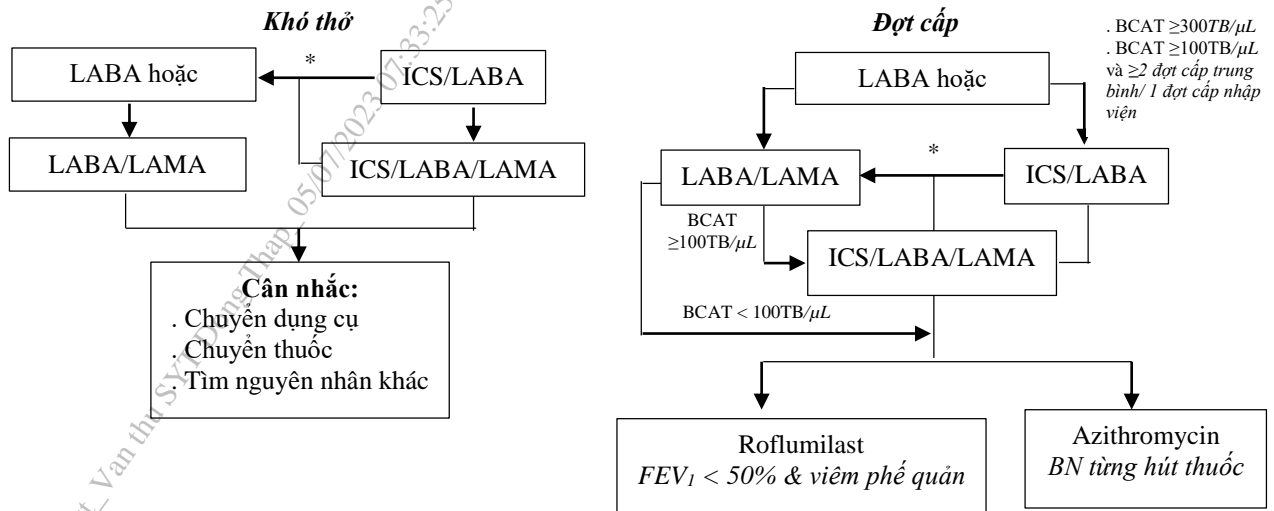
Khó thở

LABA hoặc

*

ICS/LABA

LABA/LAMA

ICS/LABA/LAMA

Cân nhắc:
. Chuyển dụng cụ
. Chuyển thuốc
. Tìm nguyên nhân khác

Đợt cấp

. BCAT ≥300$TB/\mu L$
. BCAT ≥100TB/$\mu L$ và ≥2 đợt cấp trung bình/ 1 đợt cấp nhập viện

LABA hoặc

LABA/LAMA

*

ICS/LABA

BCAT ≥100TB/$\mu L$

ICS/LABA/LAMA

BCAT < 100TB/$\mu L$

Roflumilast
$FEV_1$ < 50% & viêm phế quản

Azithromycin
BN từng hút thuốc

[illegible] Van thu SYT Dong Thap_ 05/07/2023 07:33:2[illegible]